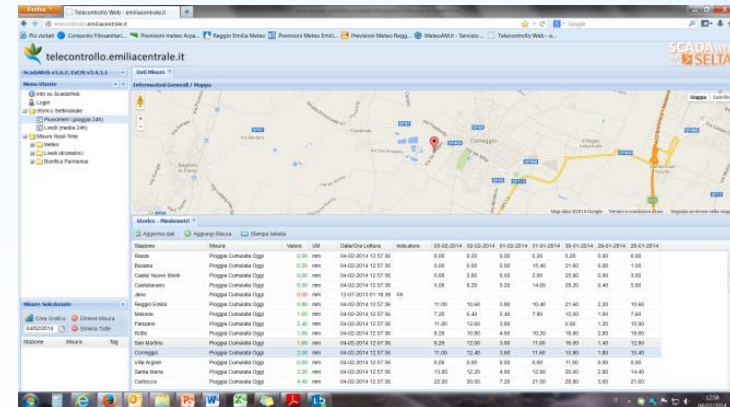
Firefox Telecontrollo Web - emiliacentrale.it
telecontrollo.emiliacentrale.it
Più visitati Consorzio Fitosanitari... Previsioni meteo Arpa... Reggio Emilia Meteo Previsioni Meteo Emili... Previsioni Meteo Regg... MeteoAM.it - Servizio ... Telecontrollo Web - e...

telecontrollo.emiliacentrale.it

ScadaWeb v1.6.7, ExtJS v3.4.1.1
Menu Utente
Info su ScadaWeb
Logon
Storico Settimanale
Pluviometri (pioggia 24h)
Livelli (media 24h)
Misure Real-Time
Meteo
Livelli idrometrici
Bonifica Parmense

Dati Misure
Informazioni Generali / Mappa
Mappa
Correggio

Storico - Pluviometri
Aggiorna dati Aggiungi Misura Stampa tabella

| Stazione | Misura | Valore | UM | Data/Ora Lettura | Indicatore | 03-02-2014 | 02-02-2014 | 01-02-2014 | 31-01-2014 | 30-01-2014 | 29-01-2014 | 28-01-2014 |
|---|---|---|---|---|---|---|---|---|---|---|---|---|
| Rasza | Pioggia Cumulata Oggi | 0.00 | mm | 04-02-2014 12:57:36 | | 0.00 | 0.20 | 0.00 | 0.20 | 0.20 | 0.00 | 0.00 |
| Baiseno | Pioggia Cumulata Oggi | 0.00 | mm | 04-02-2014 12:57:36 | | 0.00 | 0.00 | 0.00 | 15.40 | 21.60 | 0.00 | 1.00 |
| Castel Nuovo Monti | Pioggia Cumulata Oggi | 0.00 | mm | 04-02-2014 12:57:36 | | 0.00 | 2.80 | 0.00 | 2.00 | 25.80 | 0.00 | 3.00 |
| Castelarano | Pioggia Cumulata Oggi | 0.00 | mm | 04-02-2014 12:57:36 | | 5.00 | 8.20 | 5.20 | 14.00 | 28.20 | 0.40 | 5.00 |
| Jano | Pioggia Cumulata Oggi | 0.00 | mm | 12-07-2013 01:18:39 | Err | | | | | | | |
| Reggio Emilia | Pioggia Cumulata Oggi | 0.00 | mm | 04-02-2014 12:57:36 | | 11.00 | 10.60 | 3.80 | 10.40 | 21.60 | 2.20 | 10.60 |
| Marzone | Pioggia Cumulata Oggi | 1.00 | mm | 04-02-2014 12:57:36 | | 7.20 | 6.40 | 2.40 | 7.80 | 13.80 | 1.80 | 7.60 |
| Panzano | Pioggia Cumulata Oggi | 2.40 | mm | 04-02-2014 12:57:36 | | 11.00 | 12.60 | 3.00 | | 0.00 | 1.20 | 15.00 |
| Rolby | Pioggia Cumulata Oggi | 1.80 | mm | 04-02-2014 12:57:36 | | 9.20 | 10.80 | 4.60 | 10.20 | 18.80 | 2.60 | 16.00 |
| San Martino | Pioggia Cumulata Oggi | 1.80 | mm | 04-02-2014 12:57:36 | | 8.20 | 12.00 | 3.60 | 11.60 | 16.80 | 1.40 | 12.80 |
| Correggio | Pioggia Cumulata Oggi | 2.00 | mm | 04-02-2014 12:57:36 | | 11.00 | 12.40 | 3.60 | 11.60 | 10.80 | 1.80 | 15.40 |
| Villa Argine | Pioggia Cumulata Oggi | 0.00 | mm | 04-02-2014 12:57:36 | | 0.00 | 0.00 | 0.00 | 0.00 | 11.00 | 0.00 | 0.00 |
| Santa Maria | Pioggia Cumulata Oggi | 2.20 | mm | 04-02-2014 12:57:36 | | 13.80 | 12.20 | 4.00 | 12.80 | 20.00 | 2.80 | 14.40 |
| Carlorcio | Pioggia Cumulata Oggi | 4.40 | mm | 04-02-2014 12:57:36 | | 22.00 | 20.00 | 7.20 | 21.00 | 28.80 | 3.60 | 21.00 |

Misure Selezionate
Crea Grafico Elimina Misura
04/02/2014 Elimina Tutte
Stazione Misura Tag

12:58
04/02/2014